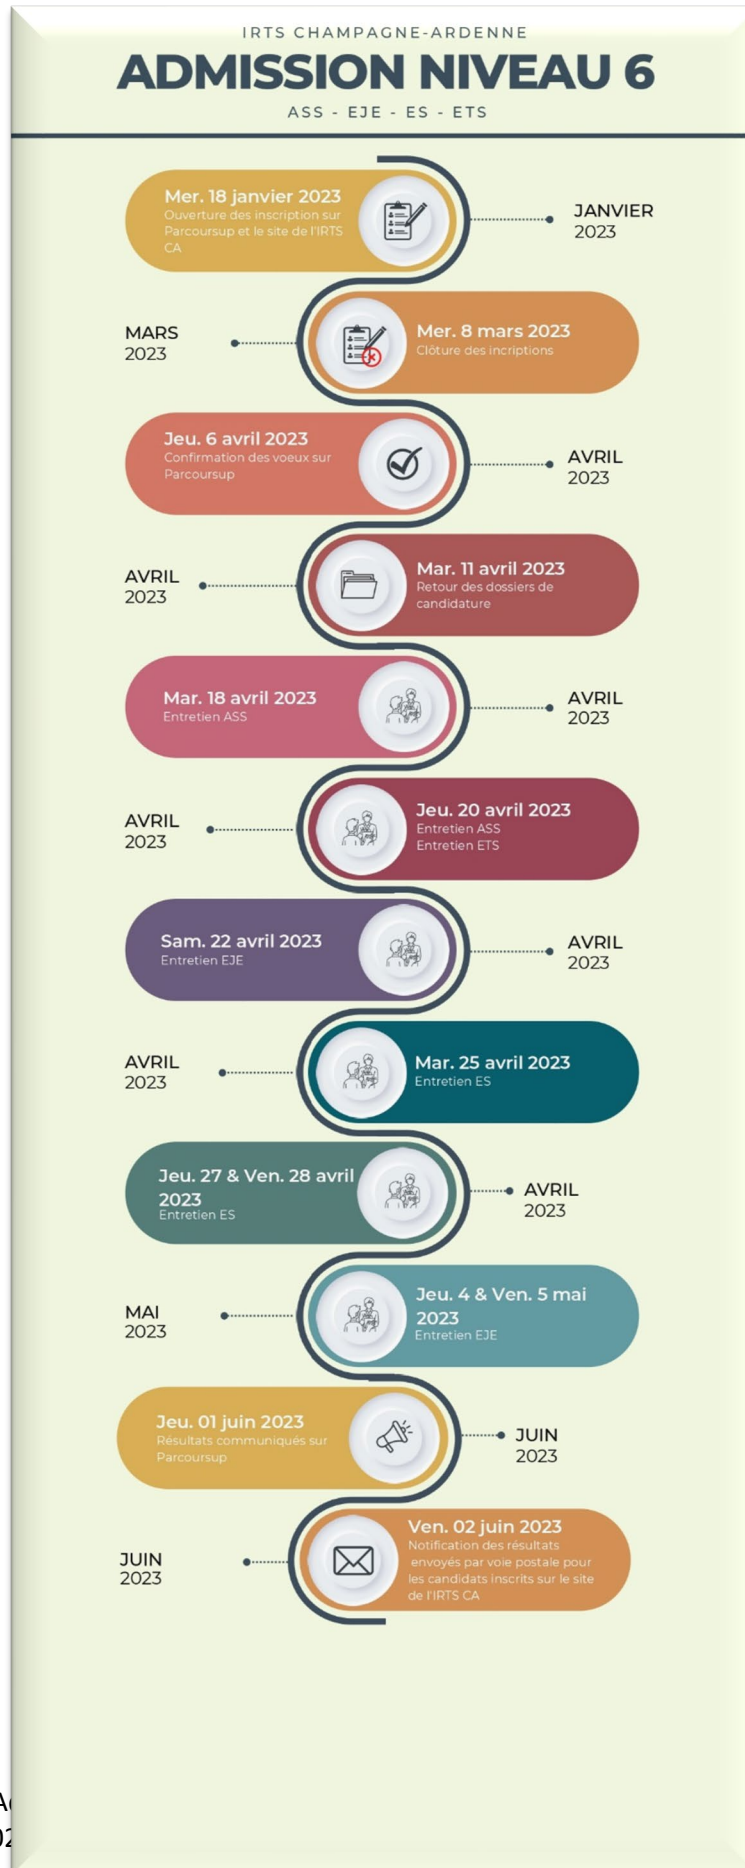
IRTS CHAMPAGNE-ARDENNE

ADMISSION NIVEAU 6

ASS - EJE - ES - ETS

Mer. 18 janvier 2023
Ouverture des inscription sur Parcoursup et le site de l'IRTS CA

JANVIER
2023

MARS
2023

Mer. 8 mars 2023
Clôture des incriptions

Jeu. 6 avril 2023
Confirmation des voeux sur Parcoursup

AVRIL
2023

AVRIL
2023

Mar. 11 avril 2023
Retour des dossiers de candidature

Mar. 18 avril 2023
Entretien ASS

AVRIL
2023

AVRIL
2023

Jeu. 20 avril 2023
Entretien ASS
Entretien ETS

Sam. 22 avril 2023
Entretien EJE

AVRIL
2023

AVRIL
2023

Mar. 25 avril 2023
Entretien ES

Jeu. 27 & Ven. 28 avril 2023
Entretien ES

AVRIL
2023

MAI
2023

Jeu. 4 & Ven. 5 mai 2023
Entretien EJE

Jeu. 01 juin 2023
Résultats communiqués sur Parcoursup

JUIN
2023

JUIN
2023

Ven. 02 juin 2023
Notification des résultats envoyés par voie postale pour les candidats inscrits sur le site de l'IRTS CA

A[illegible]
02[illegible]